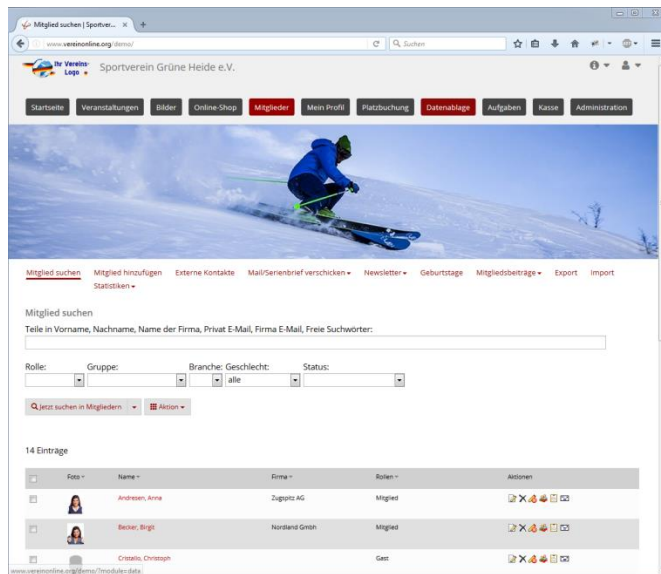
Mitglied suchen | Sportver... ×
www.vereinonline.org/demo/
Suchen

Ihr Vereins-Logo
Sportverein Grüne Heide e.V.

Startseite Veranstaltungen Bilder Online-Shop Mitglieder Mein Profil Platzbuchung Datenablage Aufgaben Kasse Administration

Mitglied suchen Mitglied hinzufügen Externe Kontakte Mail/Serienbrief verschicken ▾ Newsletter ▾ Geburtstage Mitgliedsbeiträge ▾ Export Import Statistiken ▾

Mitglied suchen

Teile in Vorname, Nachname, Name der Firma, Privat E-Mail, Firma E-Mail, Freie Suchwörter:

Rolle: Gruppe: Branche: Geschlecht: Status:
alle

Jetzt suchen in Mitgliedern ▾ Aktion ▾

14 Einträge

| | Foto ▾ | Name ▾ | Firma ▾ | Rollen ▾ | Aktionen |
|---|---|---|---|---|---|
| | | Andresen, Anna | Zugspitz AG | Mitglied | |
| | | Becker, Birgit | Nordland GmbH | Mitglied | |
| | | Cristallo, Christoph | | Gast | |

www.vereinonline.org/demo/?module=data